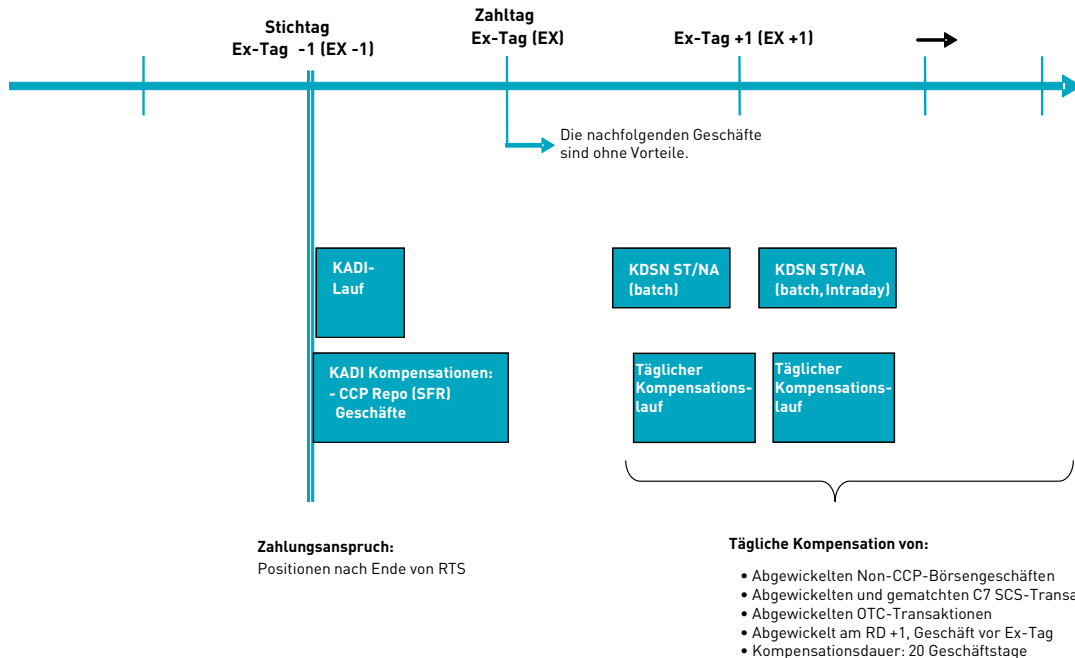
Stichtag
Ex-Tag -1 (EX -1)

Zahltag
Ex-Tag (EX)

Ex-Tag +1 (EX +1)

Die nachfolgenden Geschäfte sind ohne Vorteile.

KADI-Lauf

KADI Kompensationen:
- CCP Repo (SFR) Geschäfte

KDSN ST/NA (batch)

KDSN ST/NA (batch, Intraday)

Täglicher Kompensationslauf

Täglicher Kompensationslauf

Zahlungsanspruch:
Positionen nach Ende von RTS

Tägliche Kompensation von:

• Abgewickelten Non-CCP-Börsengeschäften
• Abgewickelten und gematchten C7 SCS-Transa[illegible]
• Abgewickelten OTC-Transaktionen
• Abgewickelt am RD +1, Geschäft vor Ex-Tag
• Kompensationsdauer: 20 Geschäftstage